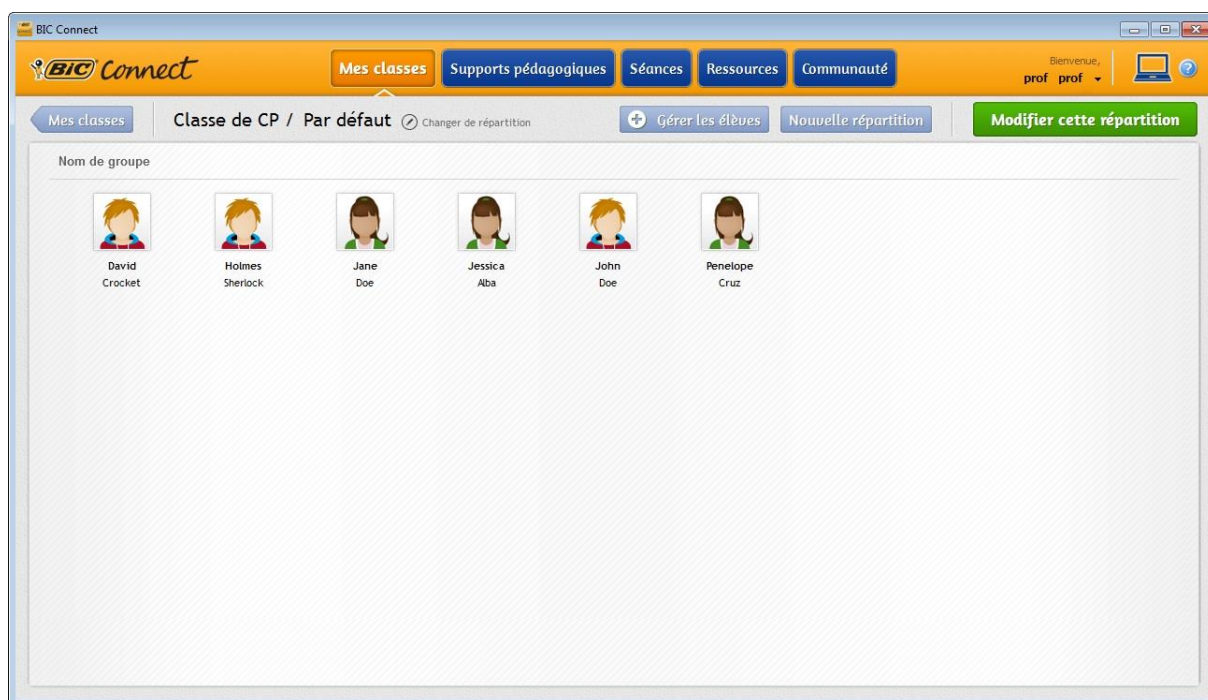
BIC Connect

BIC Connect

Mes classes
Supports pédagogiques
Séances
Ressources
Communauté

Bienvenue,
prof prof

Mes classes

Classe de CP / Par défaut
Changer de répartition

Gérer les élèves
Nouvelle répartition
Modifier cette répartition

Nom de groupe

David
Crocket

Holmes
Sherlock

Jane
Doe

Jessica
Alba

John
Doe

Penelope
Cruz